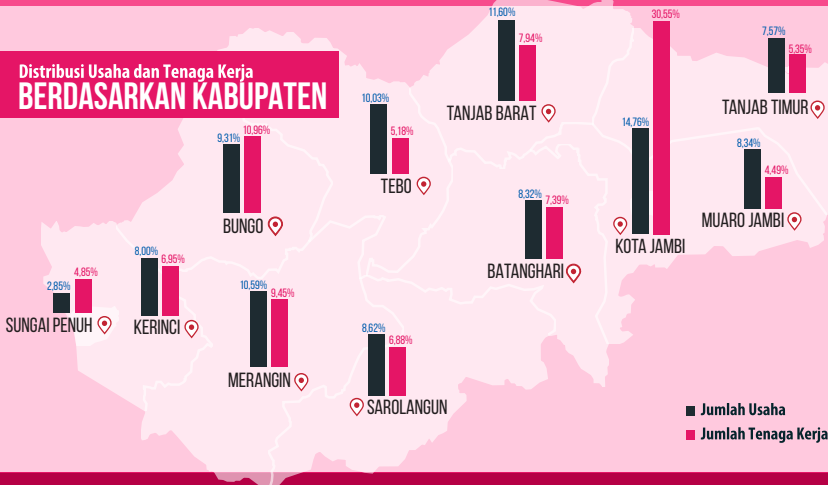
Distribusi Usaha dan Tenaga Kerja
BERDASARKAN KABUPATEN

11,60%
7,94%
TANJAB BARAT

30,55%
14,76%
KOTA JAMBI

7,57%
5,35%
TANJAB TIMUR

10,03%
5,18%
TEBO

9,31%
10,96%
BUNGO

8,34%
4,49%
MUARO JAMBI

8,32%
7,39%
BATANGHARI

8,00%
6,95%
KERINCI

2,85%
4,85%
SUNGAI PENUH

10,59%
9,45%
MERANGIN

8,62%
6,88%
SAROLANGUN

Jumlah Usaha
Jumlah Tenaga Kerja